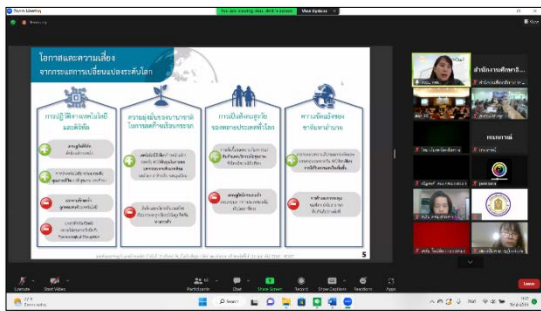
Zoom Meeting

You are viewing ดร. screen

View Options

View

โอกาสและความเสี่ยง
จากกระแสการเปลี่ยนแปลงระดับโลก

การปฏิวัติทางเทคโนโลยี และดิจิทัล

ความอุดมสมบูรณ์ของทรัพยากรธรรมชาติ

การเป็นสังคมสูงวัย

ความเหลื่อมล้ำทางเศรษฐกิจ

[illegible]

5

สำนักงานศึกษาธิ

กรรมการ

Unmute

Start Video

Participants

Chat

Share Screen

Record

Show Captions

Reactions

Apps

Leave

Search